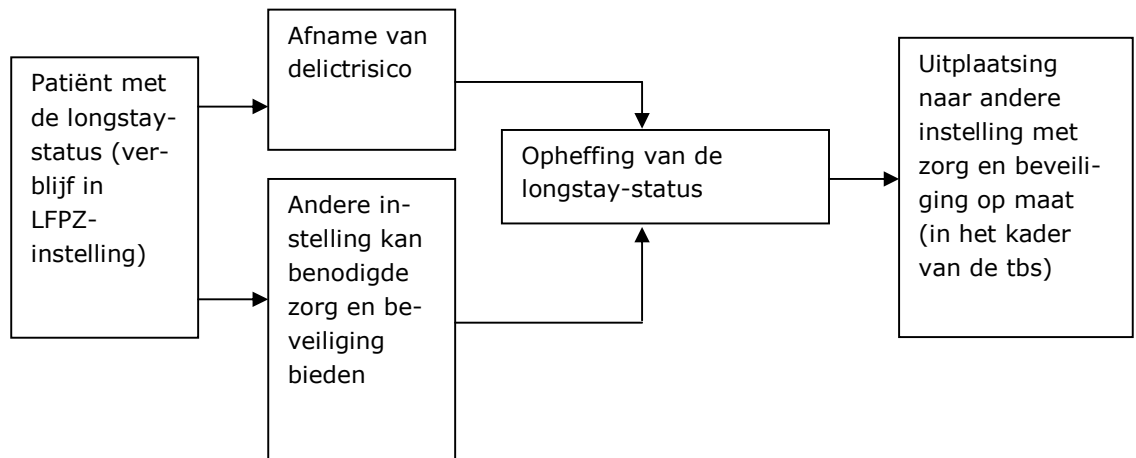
Patiënt met de longstay-status (verblijf in LFPZ-instelling)

Afname van delictrisico

Andere instelling kan benodigde zorg en beveiliging bieden

Opheffing van de longstay-status

Uitplaatsing naar andere instelling met zorg en beveiliging op maat (in het kader van de tbs)